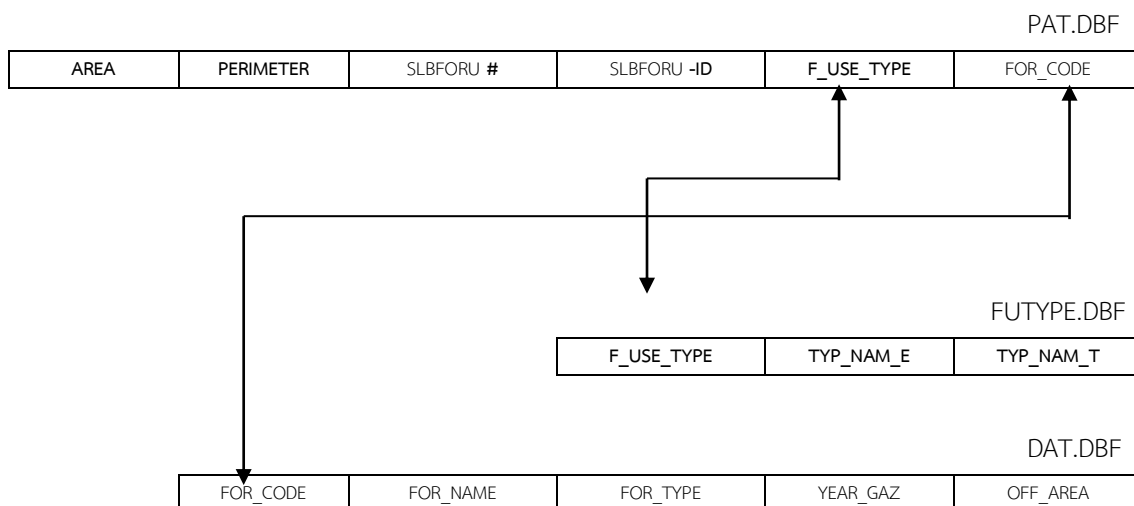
PAT.DBF

| AREA | PERIMETER | SLBFORU # | SLBFORU -ID | F_USE_TYPE | FOR_CODE |
|---|---|---|---|---|---|

FUTYPE.DBF

| F_USE_TYPE | TYP_NAM_E | TYP_NAM_T |
|---|---|---|

DAT.DBF

| FOR_CODE | FOR_NAME | FOR_TYPE | YEAR_GAZ | OFF_AREA |
|---|---|---|---|---|